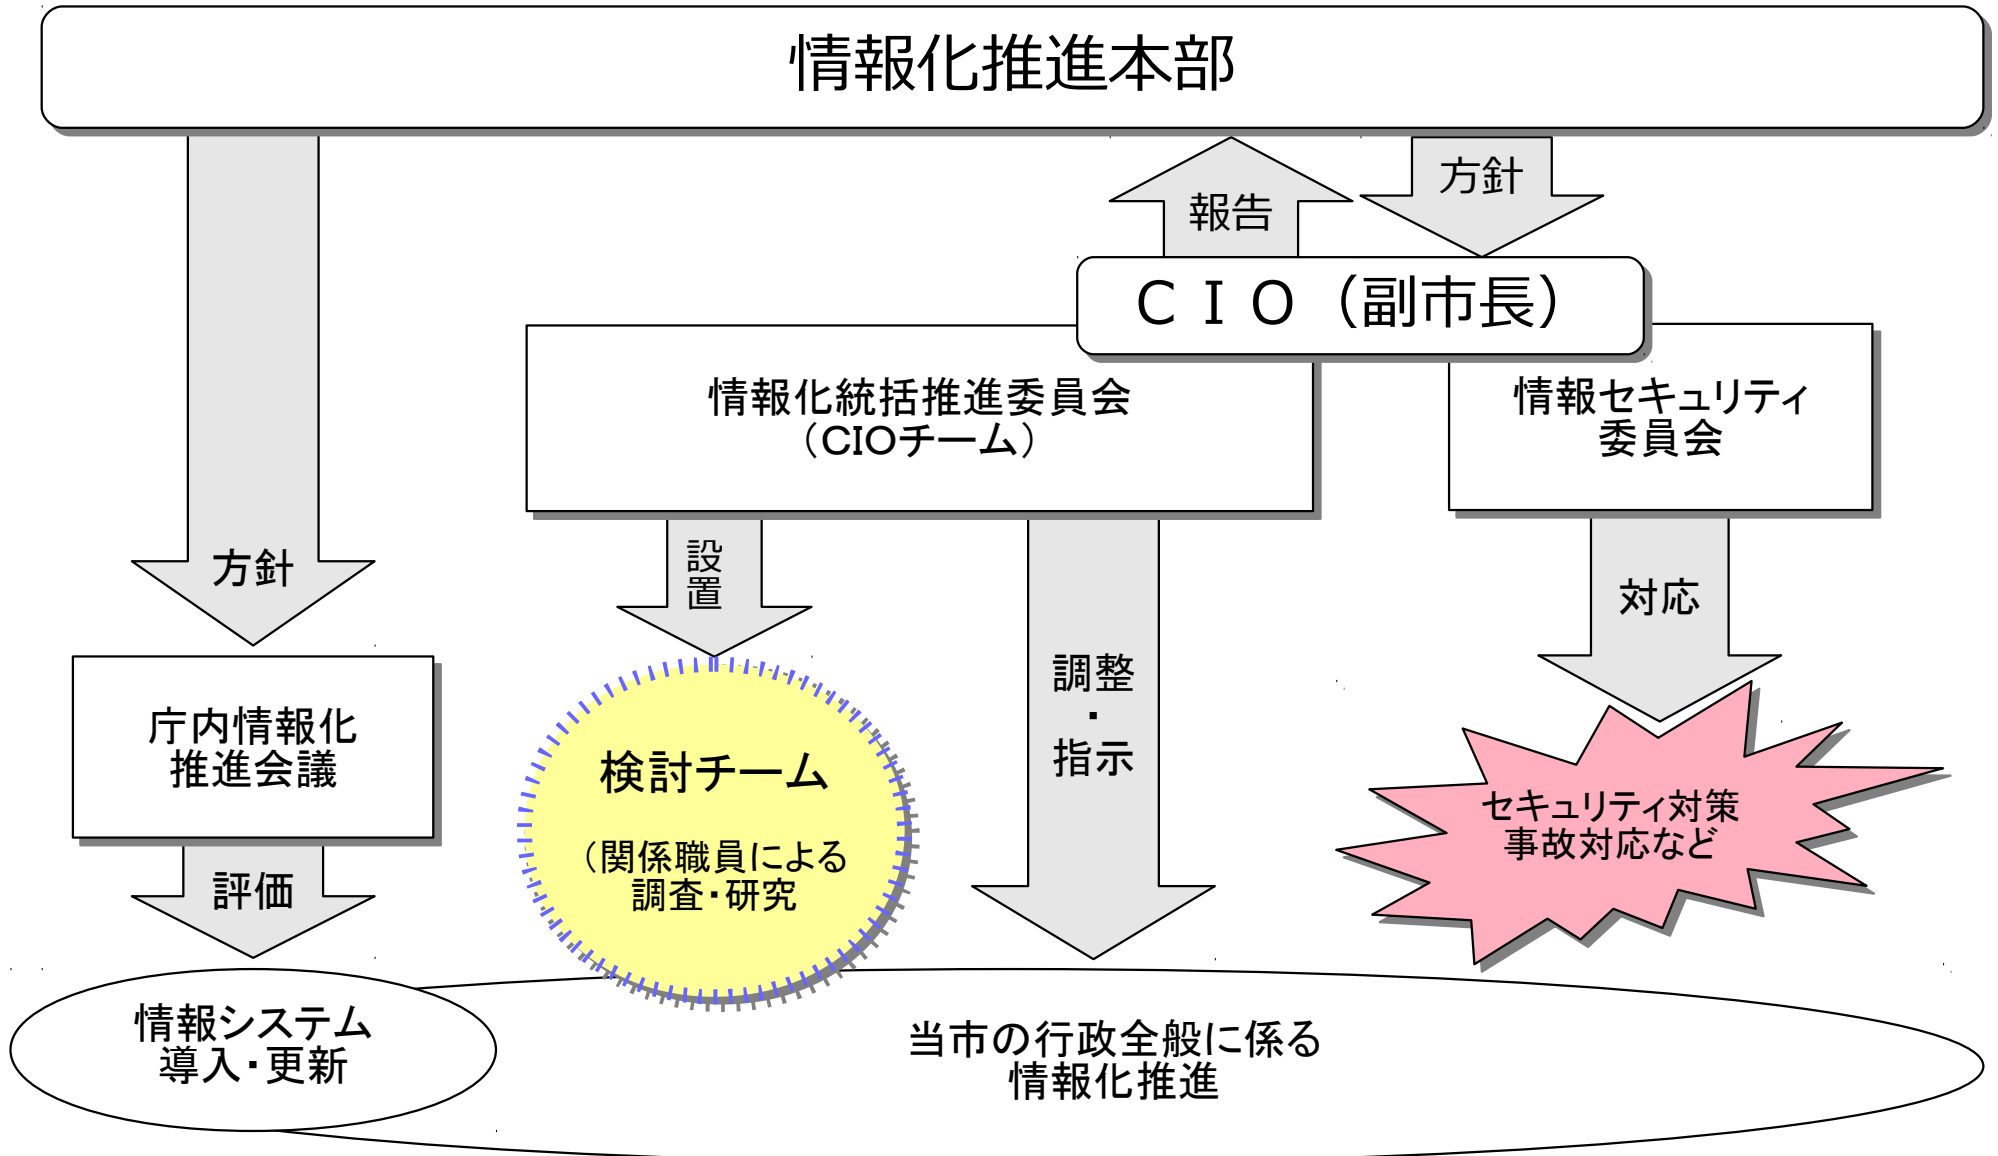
情報化推進本部

報告

方針

ＣＩＯ（副市長）

方針

情報化統括推進委員会
（CIOチーム）

情報セキュリティ
委員会

設置

調整
・
指示

対応

庁内情報化
推進会議

検討チーム

（関係職員による
調査・研究

セキュリティ対策
事故対応など

評価

情報システム
導入・更新

当市の行政全般に係る
情報化推進